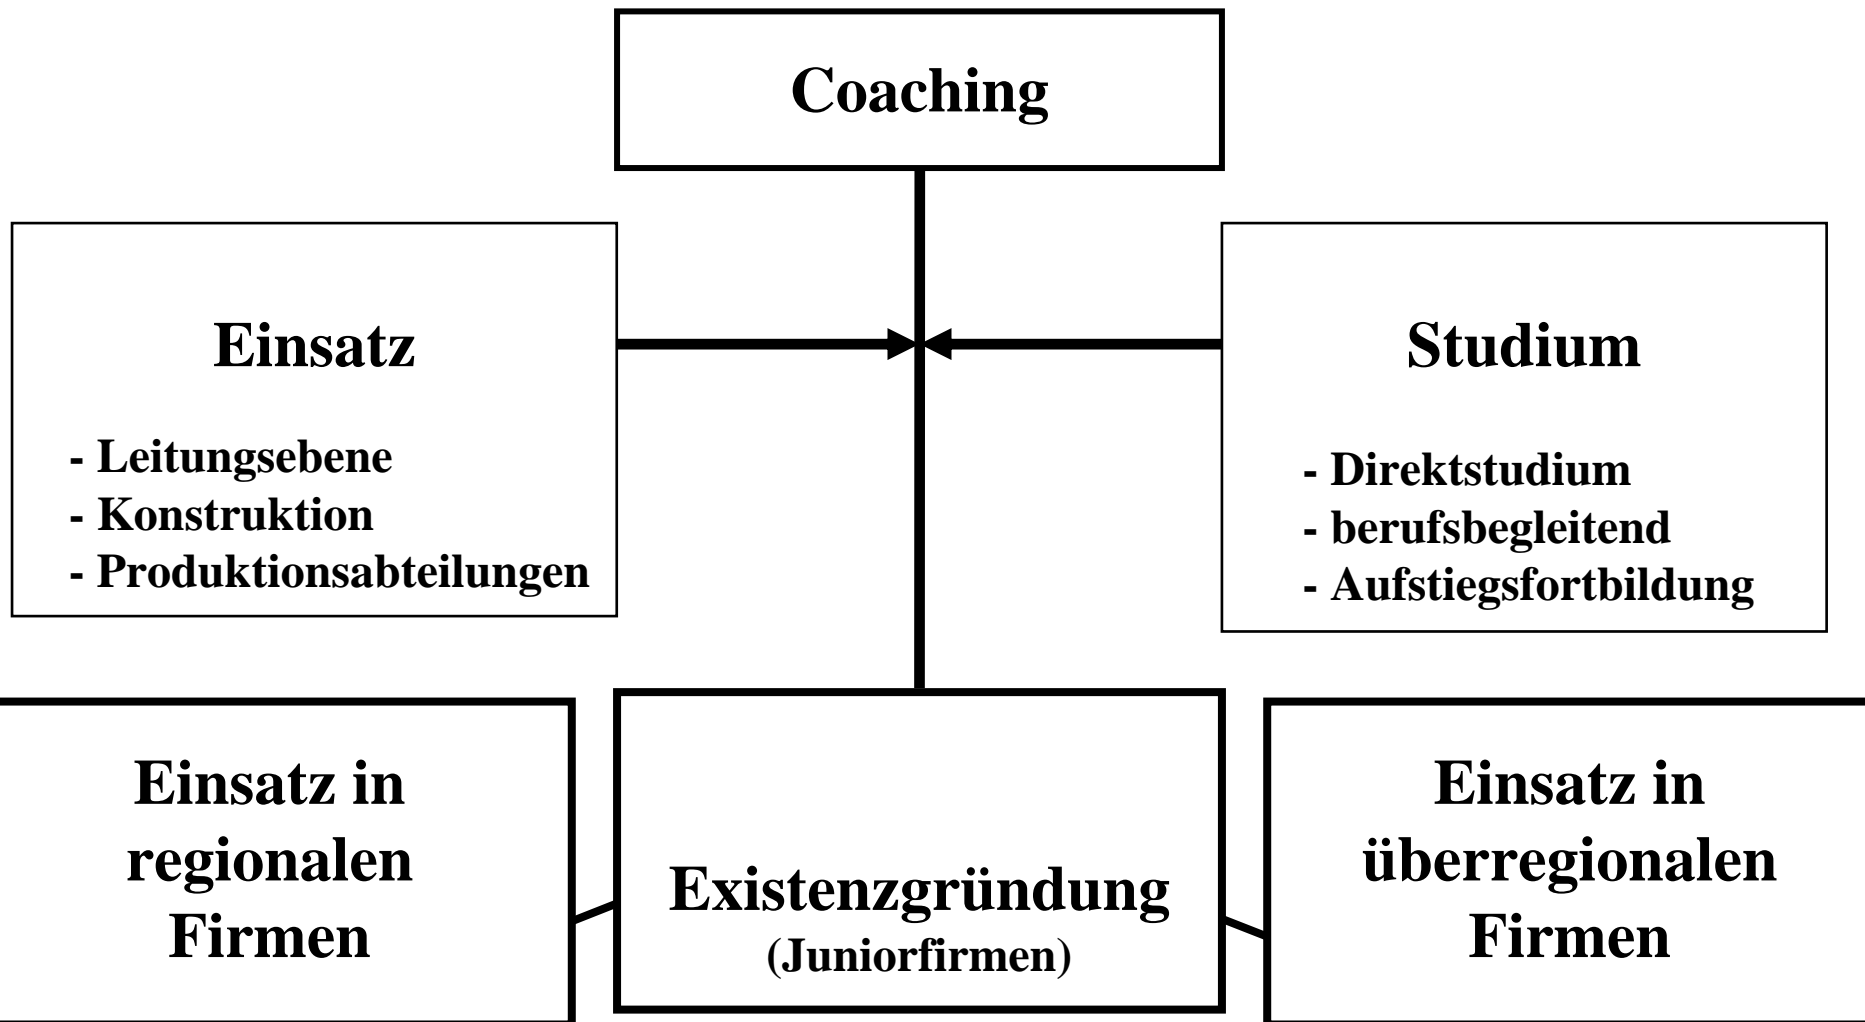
Coaching

Einsatz

- Leitungsebene
- Konstruktion
- Produktionsabteilungen

Studium

- Direktstudium
- berufsbegleitend
- Aufstiegsfortbildung

Einsatz in regionalen Firmen

Existenzgründung
(Juniorfirmen)

Einsatz in überregionalen Firmen